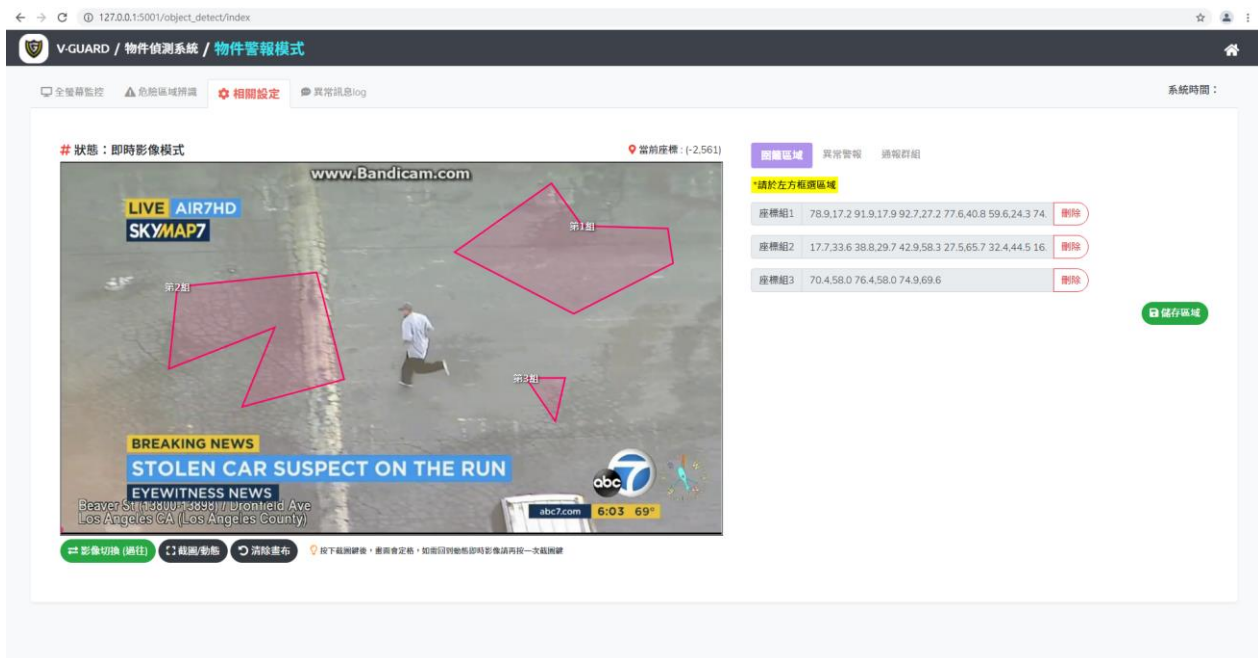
127.0.0.1:5001/object_detect/index

V-GUARD / 物件偵測系統 / 物件警報模式

全螢幕監控 危險區域辨識 相關設定 異常訊息log

系統時間：

# 狀態：即時影像模式

當前座標：(-2,561)

www.Bandicam.com

LIVE AIR7HD

SKYMAP7

第1組

第2組

第3組

BREAKING NEWS

STOLEN CAR SUSPECT ON THE RUN

EYEWITNESS NEWS

Beaver St (13800-13898) / Dronfield Ave
Los Angeles CA (Los Angeles County)

abc

abc7.com 6:03 69°

影像切換 (過往) 截圖/動態 清除畫布

按下截圖鍵後，畫面會定格，如需回到動態即時影像請再按一次截圖鍵

圈選區域 異常警報 通報群組

*請於左方框選區域

座標組1 78.9,17.2 91.9,17.9 92.7,27.2 77.6,40.8 59.6,24.3 74. 刪除

座標組2 17.7,33.6 38.8,29.7 42.9,58.3 27.5,65.7 32.4,44.5 16. 刪除

座標組3 70.4,58.0 76.4,58.0 74.9,69.6 刪除

儲存區域